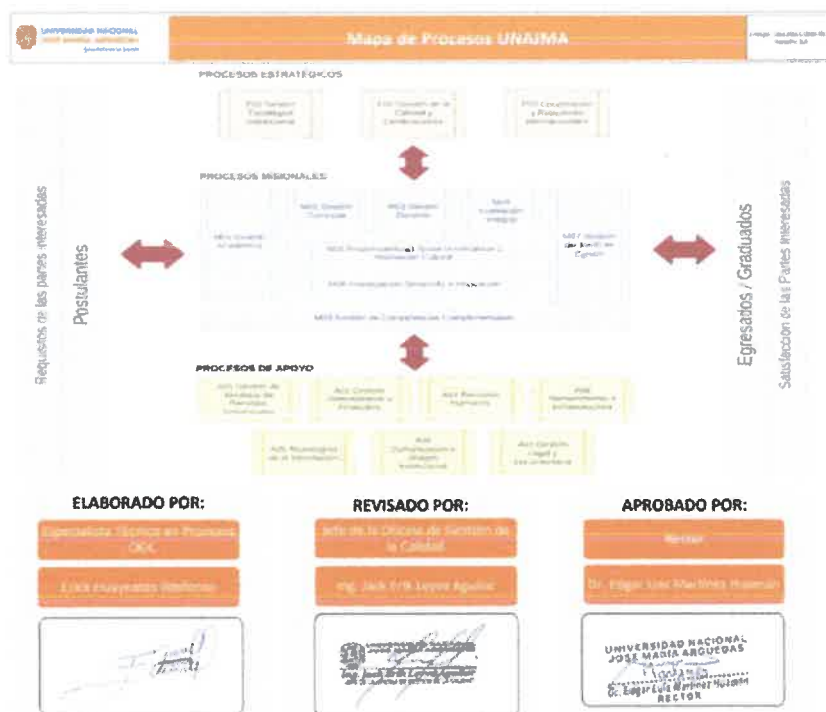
UNIVERSIDAD NACIONAL JOSÉ MARÍA ARGUEDAS

Mapa de Procesos UNAJMA

PROCESOS ESTRATÉGICOS

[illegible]

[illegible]

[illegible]

PROCESOS MISIONALES

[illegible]

PROCESOS DE APOYO

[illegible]

Requisitos de las partes interesadas

Postulantes

Egresados / Graduados

Satisfacción de las Partes Interesadas

ELABORADO POR:

Especialista Técnico en Procesos OGC

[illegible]

REVISADO POR:

Jefe de la Oficina de Gestión de la Calidad

Ing. Jack Erik Leyva Aguilar

APROBADO POR:

Rector

Dr. Edgar Luis Martínez Huamán

UNIVERSIDAD NACIONAL JOSÉ MARÍA ARGUEDAS

Dr. Edgar Luis Martínez Huamán
RECTOR